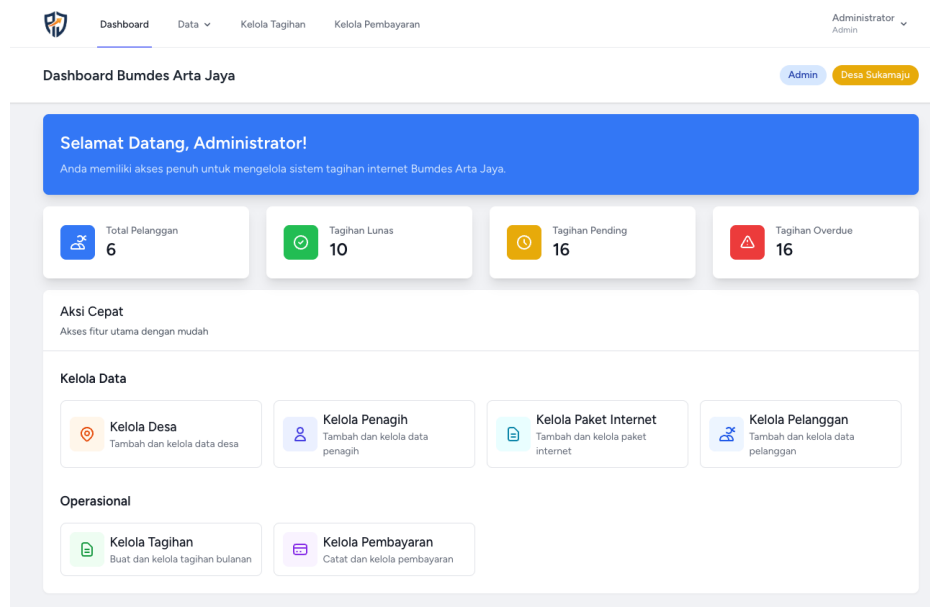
Dashboard Data Kelola Tagihan Kelola Pembayaran

Administrator
Admin

Dashboard Bumdes Arta Jaya

Admin Desa Sukamaju

Selamat Datang, Administrator!

Anda memiliki akses penuh untuk mengelola sistem tagihan internet Bumdes Arta Jaya.

Total Pelanggan
6

Tagihan Lunas
10

Tagihan Pending
16

Tagihan Overdue
16

Aksi Cepat

Akses fitur utama dengan mudah

Kelola Data

Kelola Desa
Tambah dan kelola data desa

Kelola Penagih
Tambah dan kelola data penagih

Kelola Paket Internet
Tambah dan kelola paket internet

Kelola Pelanggan
Tambah dan kelola data pelanggan

Operasional

Kelola Tagihan
Buat dan kelola tagihan bulanan

Kelola Pembayaran
Catat dan kelola pembayaran